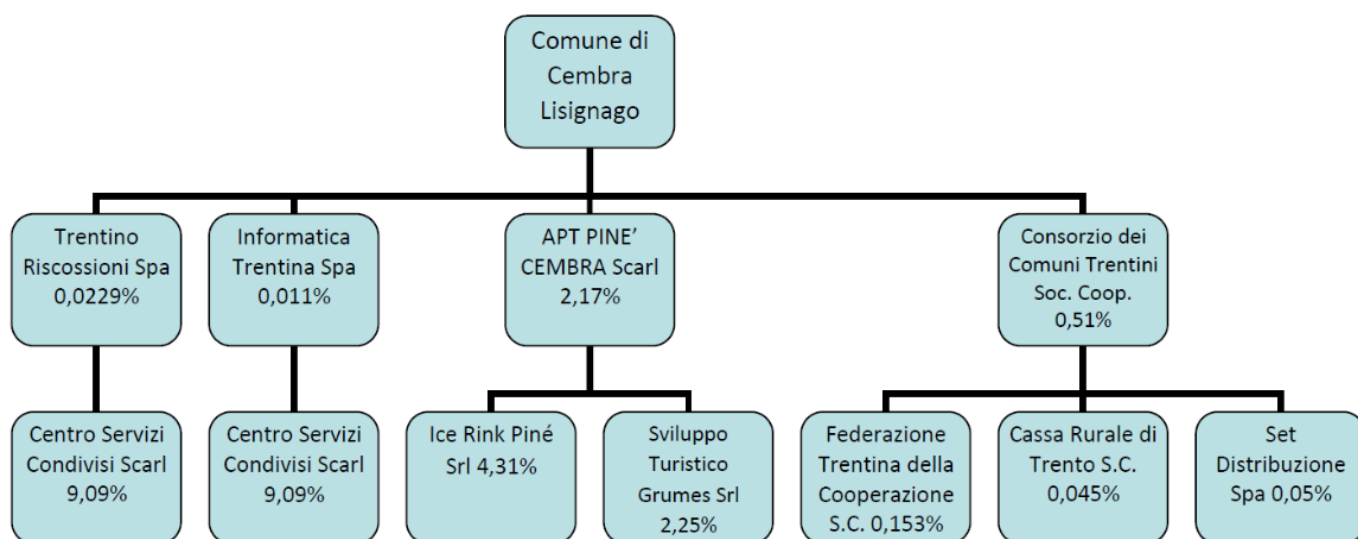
Comune di Cembra Lisignago

Trentino Riscossioni Spa 0,0229%

Informatica Trentina Spa 0,011%

APT PINE' CEMBRA Scarl 2,17%

Consorzio dei Comuni Trentini Soc. Coop. 0,51%

Centro Servizi Condivisi Scarl 9,09%

Centro Servizi Condivisi Scarl 9,09%

Ice Rink Piné Srl 4,31%

Sviluppo Turistico Grumes Srl 2,25%

Federazione Trentina della Cooperazione S.C. 0,153%

Cassa Rurale di Trento S.C. 0,045%

Set Distribuzione Spa 0,05%